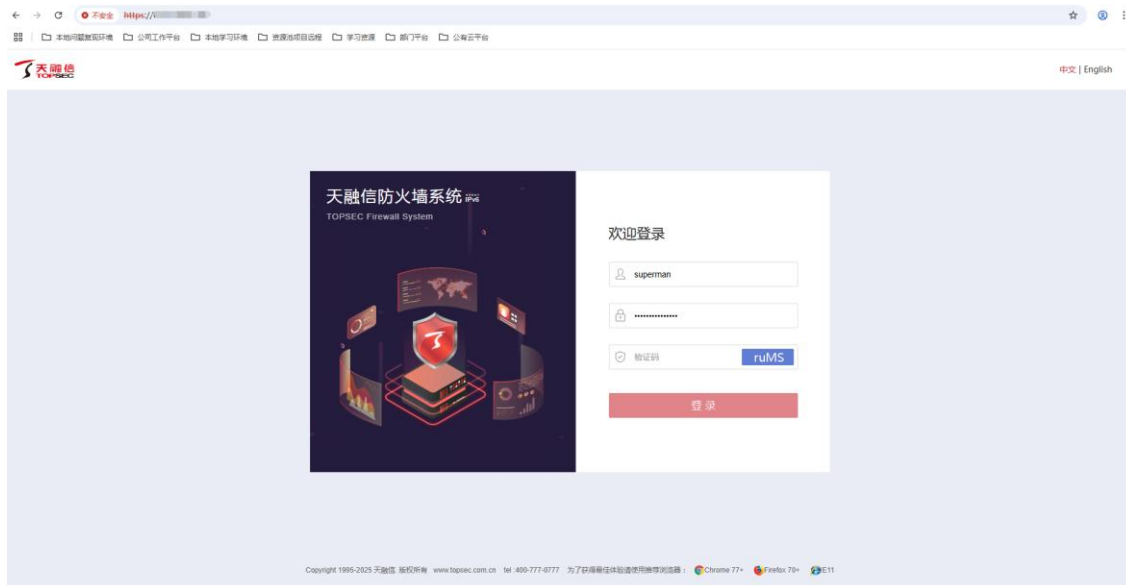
不安全 https://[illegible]

本地问题复现环境 公司工作平台 本地学习环境 资源池项目远程 学习资源 部门平台 公有云平台

天融信 TOPSEC

中文 | English

天融信防火墙系统 IPv6
TOPSEC Firewall System

欢迎登录

superman

•••••••••••••••

验证码 ruMS

登录

Copyright 1995-2025 天融信 版权所有 www.topsec.com.cn tel :400-777-0777 为了获得最佳体验请使用推荐浏览器： Chrome 77+ Firefox 70+ IE11